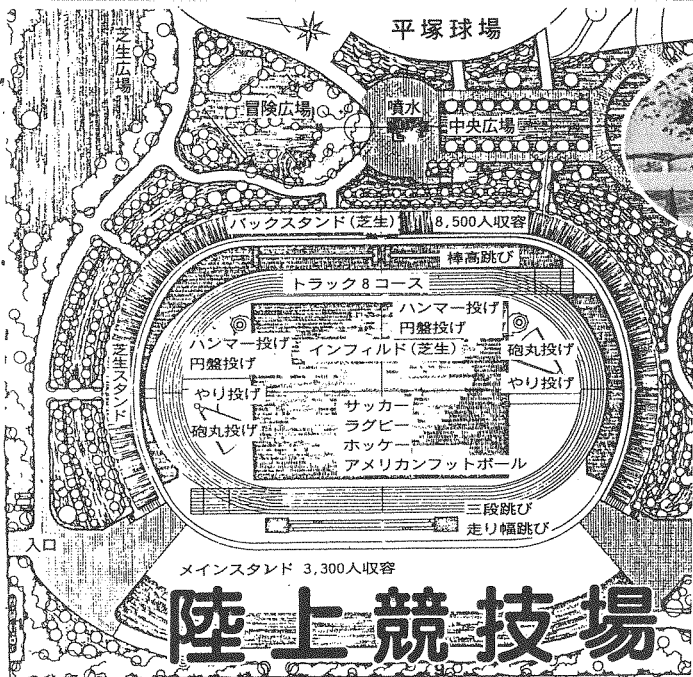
平塚球場

芝生広場

冒険広場

噴水

中央広場

バックスタンド（芝生） 8,500人収容

棒高跳び

トラック8コース

ハンマー投げ
円盤投げ

ハンマー投げ
円盤投げ

インフィルド（芝生）

砲丸投げ

やり投げ

やり投げ

砲丸投げ

芝生スタンド

サッカー
ラグビー
ホッケー
アメリカンフットボール

三段跳び
走り幅跳び

入口

メインスタンド 3,300人収容

陸上競技場